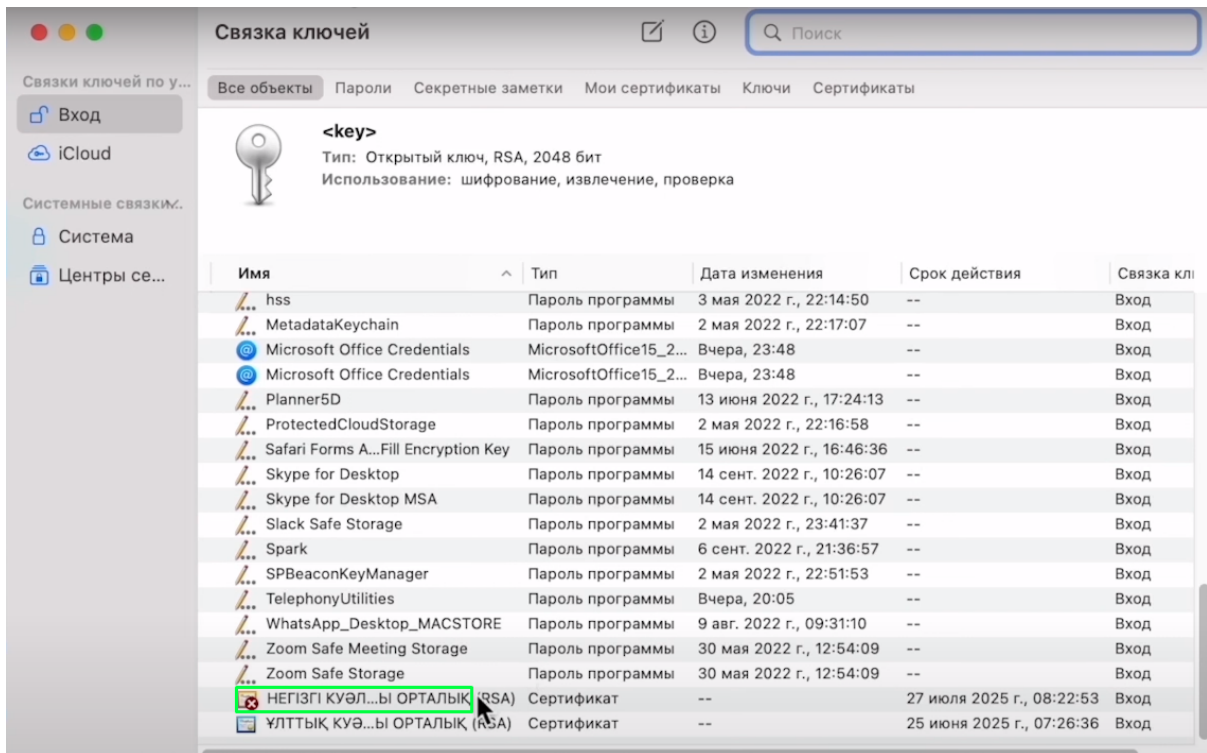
Связка ключей

Поиск

Связки ключей по у...
Вход
iCloud
Системные связки...
Система
Центры се...

Все объекты | Пароли | Секретные заметки | Мои сертификаты | Ключи | Сертификаты

<key>
Тип: Открытый ключ, RSA, 2048 бит
Использование: шифрование, извлечение, проверка

| Имя | Тип | Дата изменения | Срок действия | Связка кл |
|---|---|---|---|---|
| hss | Пароль программы | 3 мая 2022 г., 22:14:50 | -- | Вход |
| MetadataKeychain | Пароль программы | 2 мая 2022 г., 22:17:07 | -- | Вход |
| Microsoft Office Credentials | MicrosoftOffice15_2... | Вчера, 23:48 | -- | Вход |
| Microsoft Office Credentials | MicrosoftOffice15_2... | Вчера, 23:48 | -- | Вход |
| Planner5D | Пароль программы | 13 июня 2022 г., 17:24:13 | -- | Вход |
| ProtectedCloudStorage | Пароль программы | 2 мая 2022 г., 22:16:58 | -- | Вход |
| Safari Forms A...Fill Encryption Key | Пароль программы | 15 июня 2022 г., 16:46:36 | -- | Вход |
| Skype for Desktop | Пароль программы | 14 сент. 2022 г., 10:26:07 | -- | Вход |
| Skype for Desktop MSA | Пароль программы | 14 сент. 2022 г., 10:26:07 | -- | Вход |
| Slack Safe Storage | Пароль программы | 2 мая 2022 г., 23:41:37 | -- | Вход |
| Spark | Пароль программы | 6 сент. 2022 г., 21:36:57 | -- | Вход |
| SPBeaconKeyManager | Пароль программы | 2 мая 2022 г., 22:51:53 | -- | Вход |
| TelephonyUtilities | Пароль программы | Вчера, 20:05 | -- | Вход |
| WhatsApp_Desktop_MACSTORE | Пароль программы | 9 авг. 2022 г., 09:31:10 | -- | Вход |
| Zoom Safe Meeting Storage | Пароль программы | 30 мая 2022 г., 12:54:09 | -- | Вход |
| Zoom Safe Storage | Пароль программы | 30 мая 2022 г., 12:54:09 | -- | Вход |
| НЕГІЗГІ КУӘЛ...Ы ОРТАЛЫҚ (RSA) | Сертификат | -- | 27 июля 2025 г., 08:22:53 | Вход |
| ҰЛТТЫҚ КУӘ...Ы ОРТАЛЫҚ (RSA) | Сертификат | -- | 25 июня 2025 г., 07:26:36 | Вход |